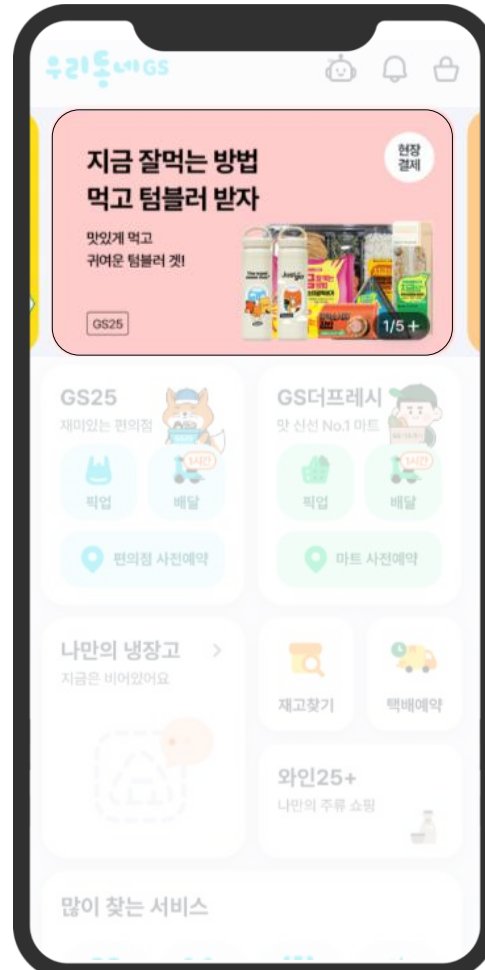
우리동네GS

지금 잘먹는 방법
먹고 텀블러 받자

현장결제

맛있게 먹고
귀여운 텀블러 겟!

GS25

1/5 +

GS25
재미있는 편의점

픽업
배달

편의점 사전예약

GS더프레시
맛 신선 No.1 마트

픽업
배달

마트 사전예약

나만의 냉장고 >
지금은 비어있어요

재고찾기
택배예약

와인25+
나만의 주류 쇼핑

많이 찾는 서비스